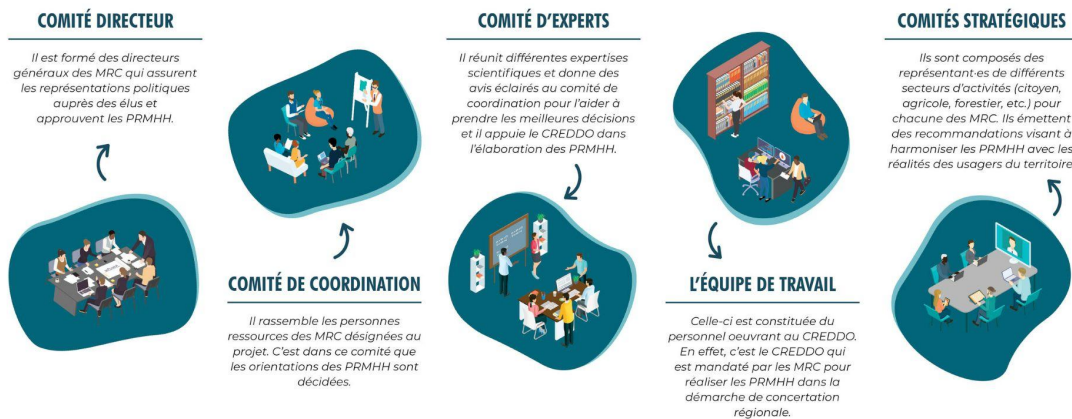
COMITÉ DIRECTEUR

Il est formé des directeurs généraux des MRC qui assurent les représentations politiques auprès des élus et approuvent les PRMHH.

COMITÉ DE COORDINATION

Il rassemble les personnes ressources des MRC désignées au projet. C'est dans ce comité que les orientations des PRMHH sont décidées.

COMITÉ D'EXPERTS

Il réunit différentes expertises scientifiques et donne des avis éclairés au comité de coordination pour l'aider à prendre les meilleures décisions et il appuie le CREDDO dans l'élaboration des PRMHH.

L'ÉQUIPE DE TRAVAIL

Celle-ci est constituée du personnel oeuvrant au CREDDO. En effet, c'est le CREDDO qui est mandaté par les MRC pour réaliser les PRMHH dans la démarche de concertation régionale.

COMITÉS STRATÉGIQUES

Ils sont composés des représentant·es de différents secteurs d'activités (citoyen, agricole, forestier, etc.) pour chacune des MRC. Ils émettent des recommandations visant à harmoniser les PRMHH avec les réalités des usagers du territoire